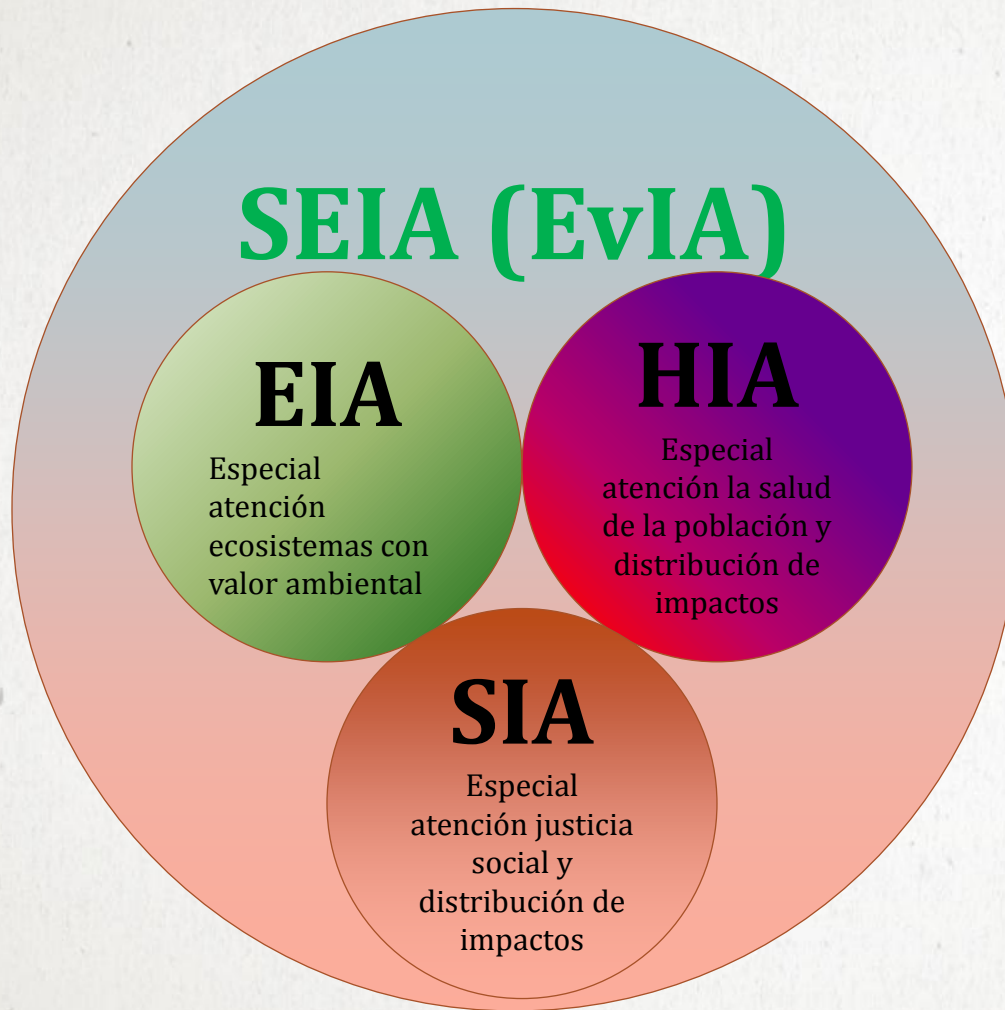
SEIA (EvIA)

EIA

Especial atención ecosistemas con valor ambiental

HIA

Especial atención la salud de la población y distribución de impactos

SIA

Especial atención justicia social y distribución de impactos